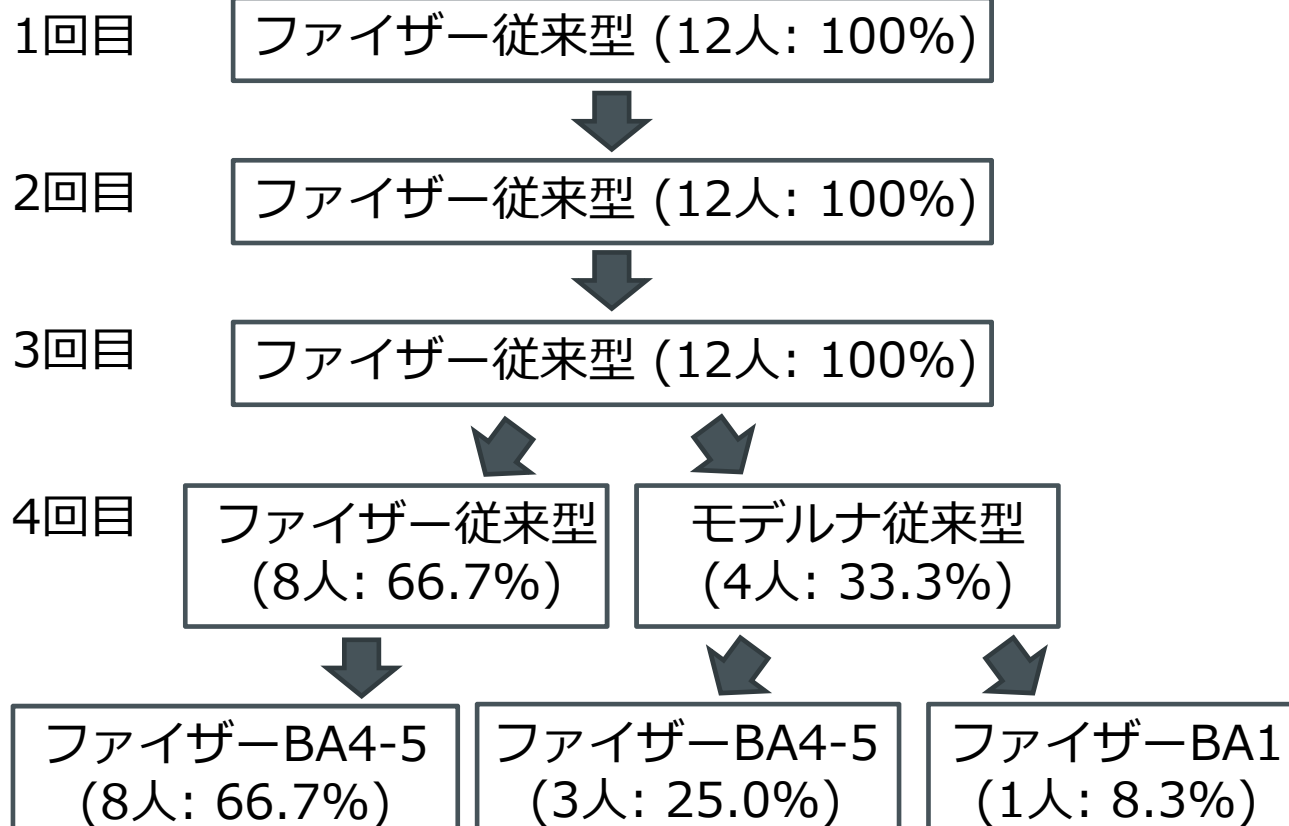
1回目
ファイザー従来型 (12人: 100%)

2回目
ファイザー従来型 (12人: 100%)

3回目
ファイザー従来型 (12人: 100%)

4回目
ファイザー従来型 (8人: 66.7%)

モデルナ従来型 (4人: 33.3%)

ファイザーBA4-5 (8人: 66.7%)

ファイザーBA4-5 (3人: 25.0%)

ファイザーBA1 (1人: 8.3%)